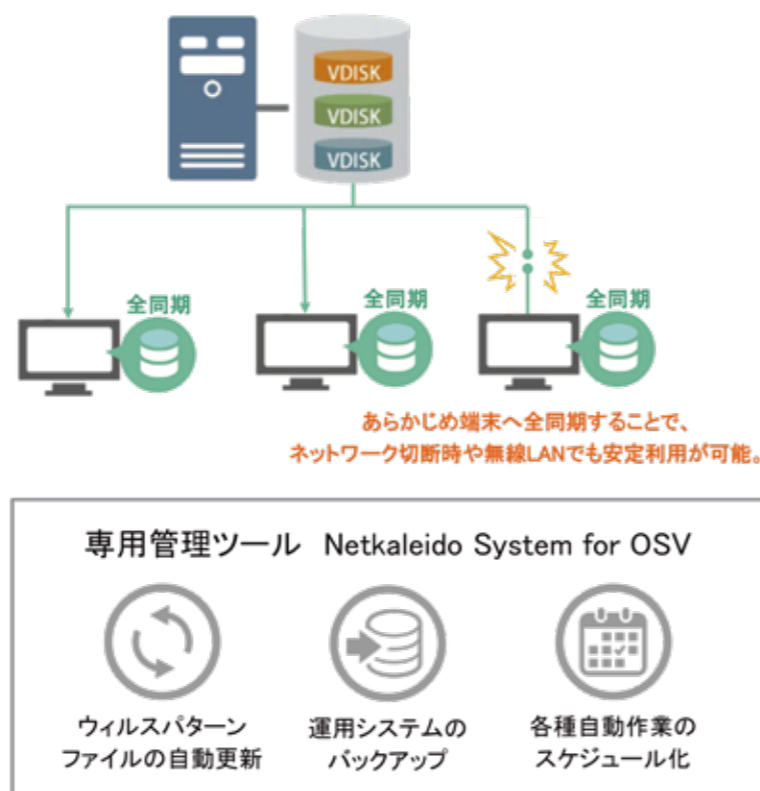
VDISK
VDISK
VDISK

全同期
全同期
全同期

あらかじめ端末へ全同期することで、
ネットワーク切断時や無線LANでも安定利用が可能。

専用管理ツール Netkaleido System for OSV

ウィルスパターンファイルの自動更新

運用システムのバックアップ

各種自動作業のスケジュール化